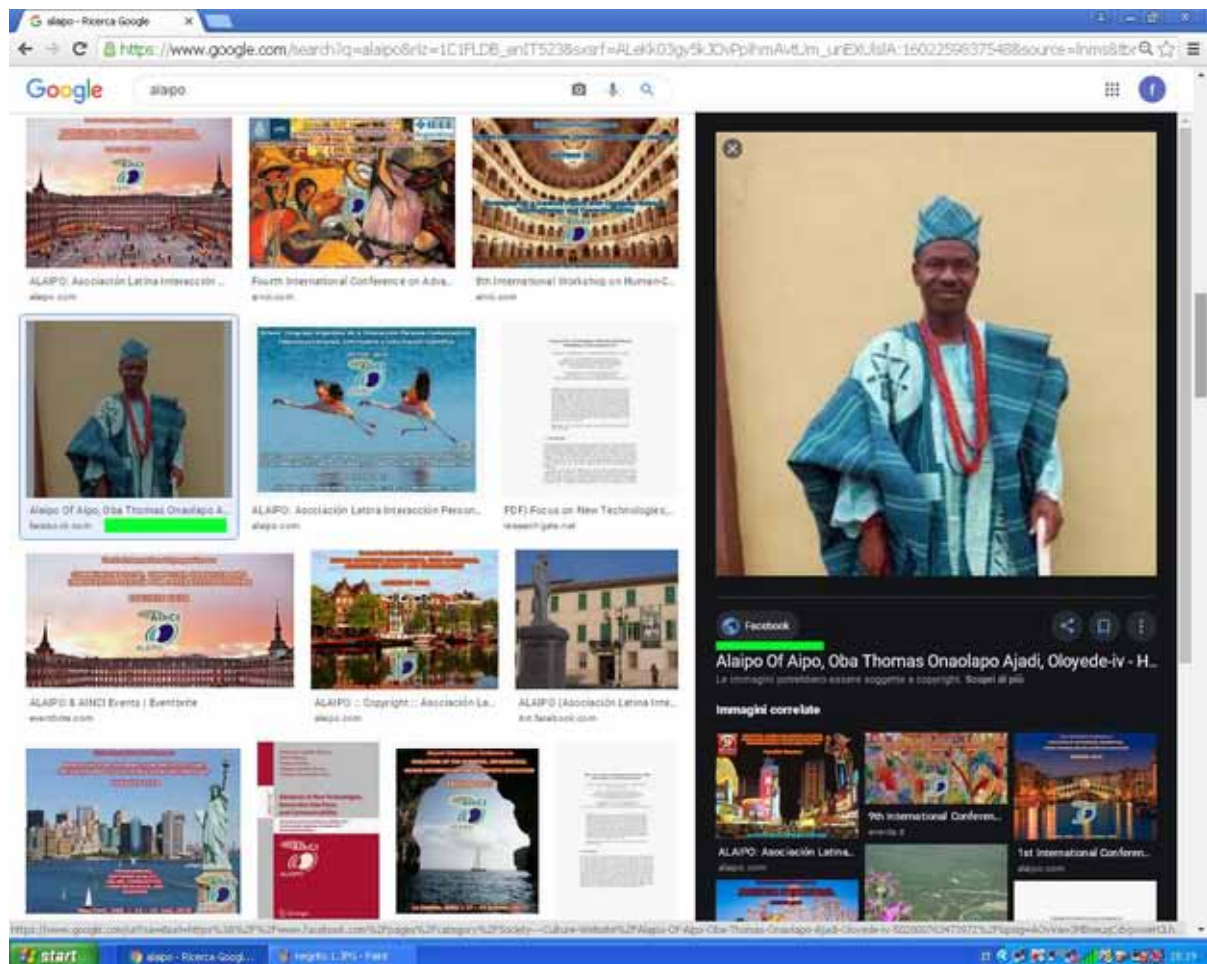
alaipo - Ricerca Google ×

https://www.google.com/search?q=alaipo&rlz=1C1FLDB_enIT523&sxsrf=ALeKk03gy5kJOvPplhmAvtUm_unEXUlslA:1602259837548&source=lnms&tbr

Google alaipo

ALAIPO: Asociación Latina Interacción ...
alaipo.com

Fourth International Conference on Adva...
ainci.com

8th International Workshop on Human-C...
ainci.com

Alaipo Of Aipo, Oba Thomas Onaolapo A...
facebook.com

ALAIPO: Asociación Latina Interacción Person...
alaipo.com

(PDF) Focus on New Technologies;...
researchgate.net

ALAIPO & AINCI Events | Eventbrite
eventbrite.com

ALAIPO :: Copyright :: Asociación La...
alaipo.com

ALAIPO (Asociación Latina Inte...
it-it.facebook.com

ALAIPO

Facebook

Alaipo Of Aipo, Oba Thomas Onaolapo Ajadi, Oloyede-iv - H...

Le immagini potrebbero essere soggette a copyright. Scopri di più

Immagini correlate

ALAIPO: Asociación Latina...
alaipo.com

9th International Conferen...
eventa.it

1st International Conferen...
alaipo.com

https://www.google.com/url?sa=i&url=https%3A%2F%2Fwww.facebook.com%2Fpages%2Fcategory%2FSociety---Culture-Website%2FAlaipo-Of-Aipo-Oba-Thomas-Onaolapo-Ajadi-Oloyede-iv-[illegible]

start | alaipo - Ricerca Googl... | negrito 1.JPG - Paint | 18:19